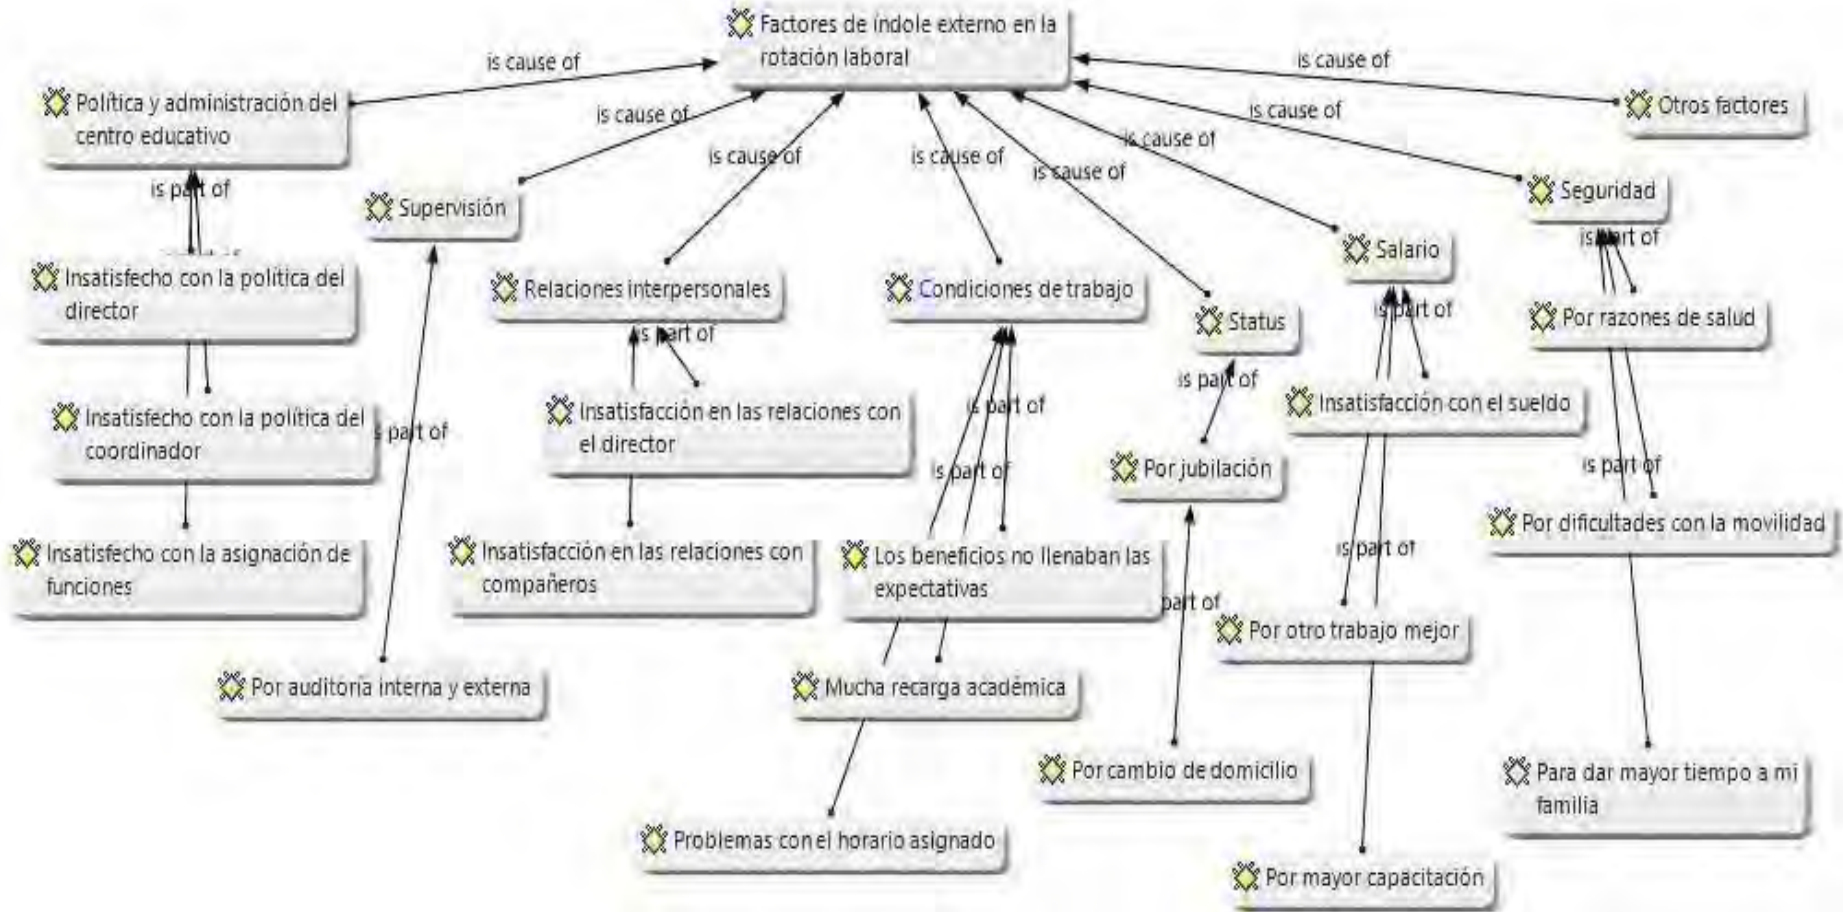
Factores de índole externo en la rotación laboral

is cause of

Política y administración del centro educativo

is cause of

is cause of

Otros factores

is cause of

is cause of

is cause of

is cause of

is cause of

is part of

Supervisión

Seguridad

Salario

is part of

Insatisfecho con la política del director

Relaciones interpersonales

Condiciones de trabajo

Status

is part of

Por razones de salud

is part of

is part of

Insatisfacción con el sueldo

Insatisfecho con la política del coordinador

is part of

Insatisfacción en las relaciones con el director

is part of

Por jubilación

is part of

is part of

is part of

Por dificultades con la movilidad

Insatisfecho con la asignación de funciones

Insatisfacción en las relaciones con compañeros

Los beneficios no llenaban las expectativas

is part of

part of

Por otro trabajo mejor

Por auditoria interna y externa

Mucha recarga académica

Por cambio de domicilio

Para dar mayor tiempo a mi familia

Problemas con el horario asignado

Por mayor capacitación